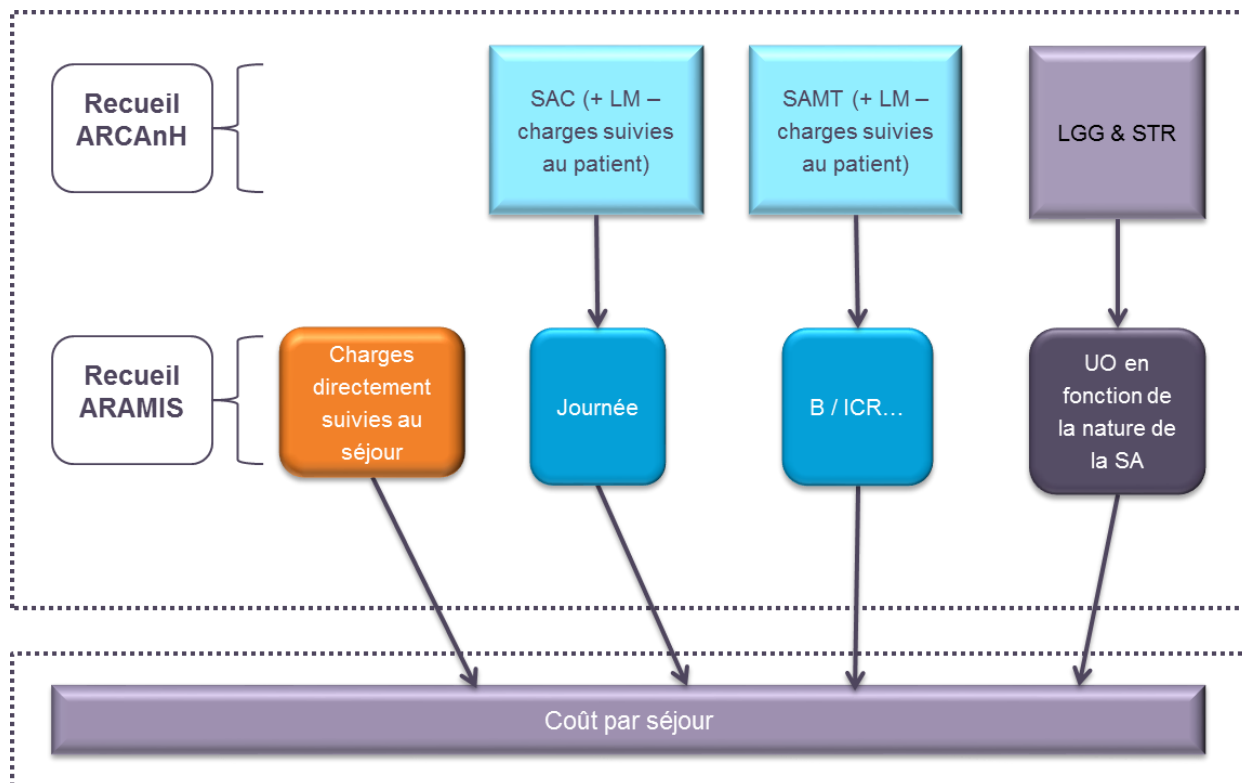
Recueil ARCAnH

SAC (+ LM – charges suivies au patient)

SAMT (+ LM – charges suivies au patient)

LGG & STR

Recueil ARAMIS

Charges directement suivies au séjour

Journée

B / ICR…

UO en fonction de la nature de la SA

Coût par séjour